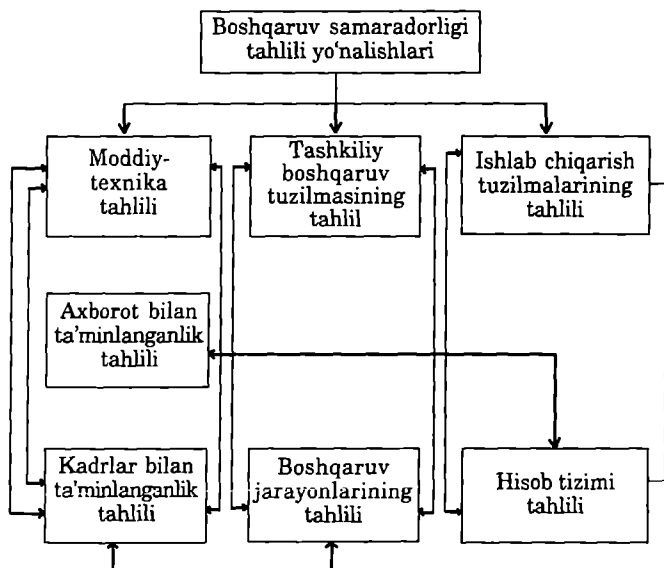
Boshqaruv samaradorligi tahlili yo'nalishlari

Moddiy-texnika tahlili

Tashkiliy boshqaruv tuzilmasining tahlil

Ishlab chiqarish tuzilmalarining tahlili

Axborot bilan ta'minlanganlik tahlili

Kadrlar bilan ta'minlanganlik tahlili

Boshqaruv jarayonlarining tahlili

Hisob tizimi tahlili